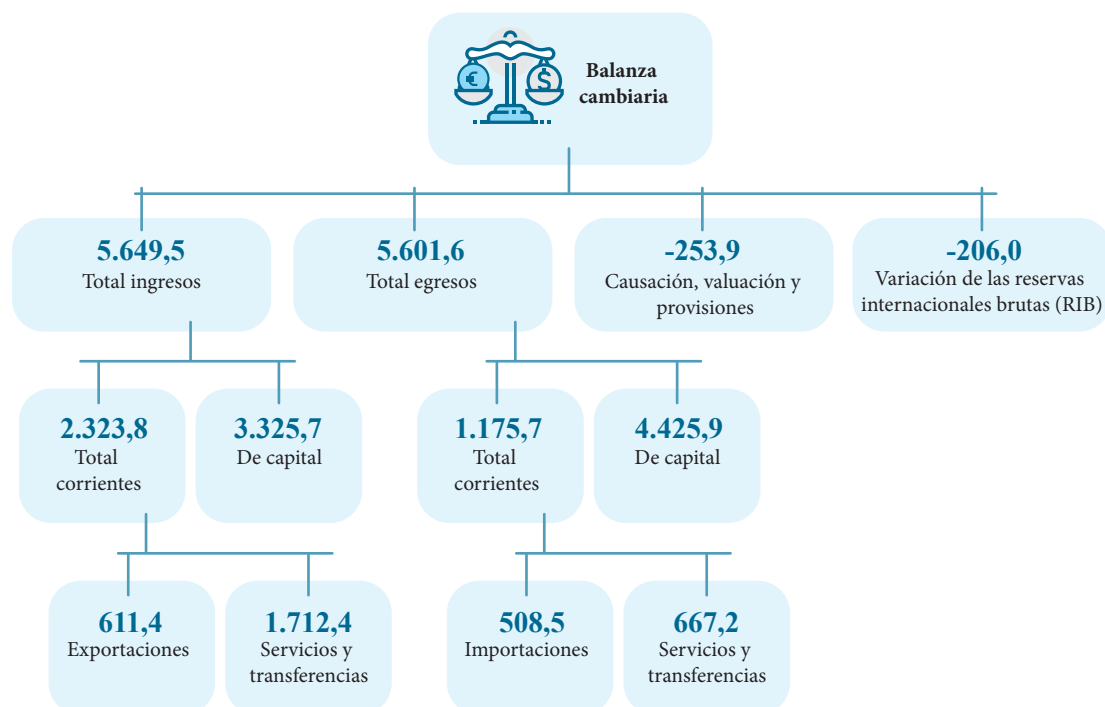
Balanza cambiaria

5.649,5
Total ingresos

5.601,6
Total egresos

-253,9
Causación, valuación y provisiones

-206,0
Variación de las reservas internacionales brutas (RIB)

2.323,8
Total corrientes

3.325,7
De capital

1.175,7
Total corrientes

4.425,9
De capital

611,4
Exportaciones

1.712,4
Servicios y transferencias

508,5
Importaciones

667,2
Servicios y transferencias